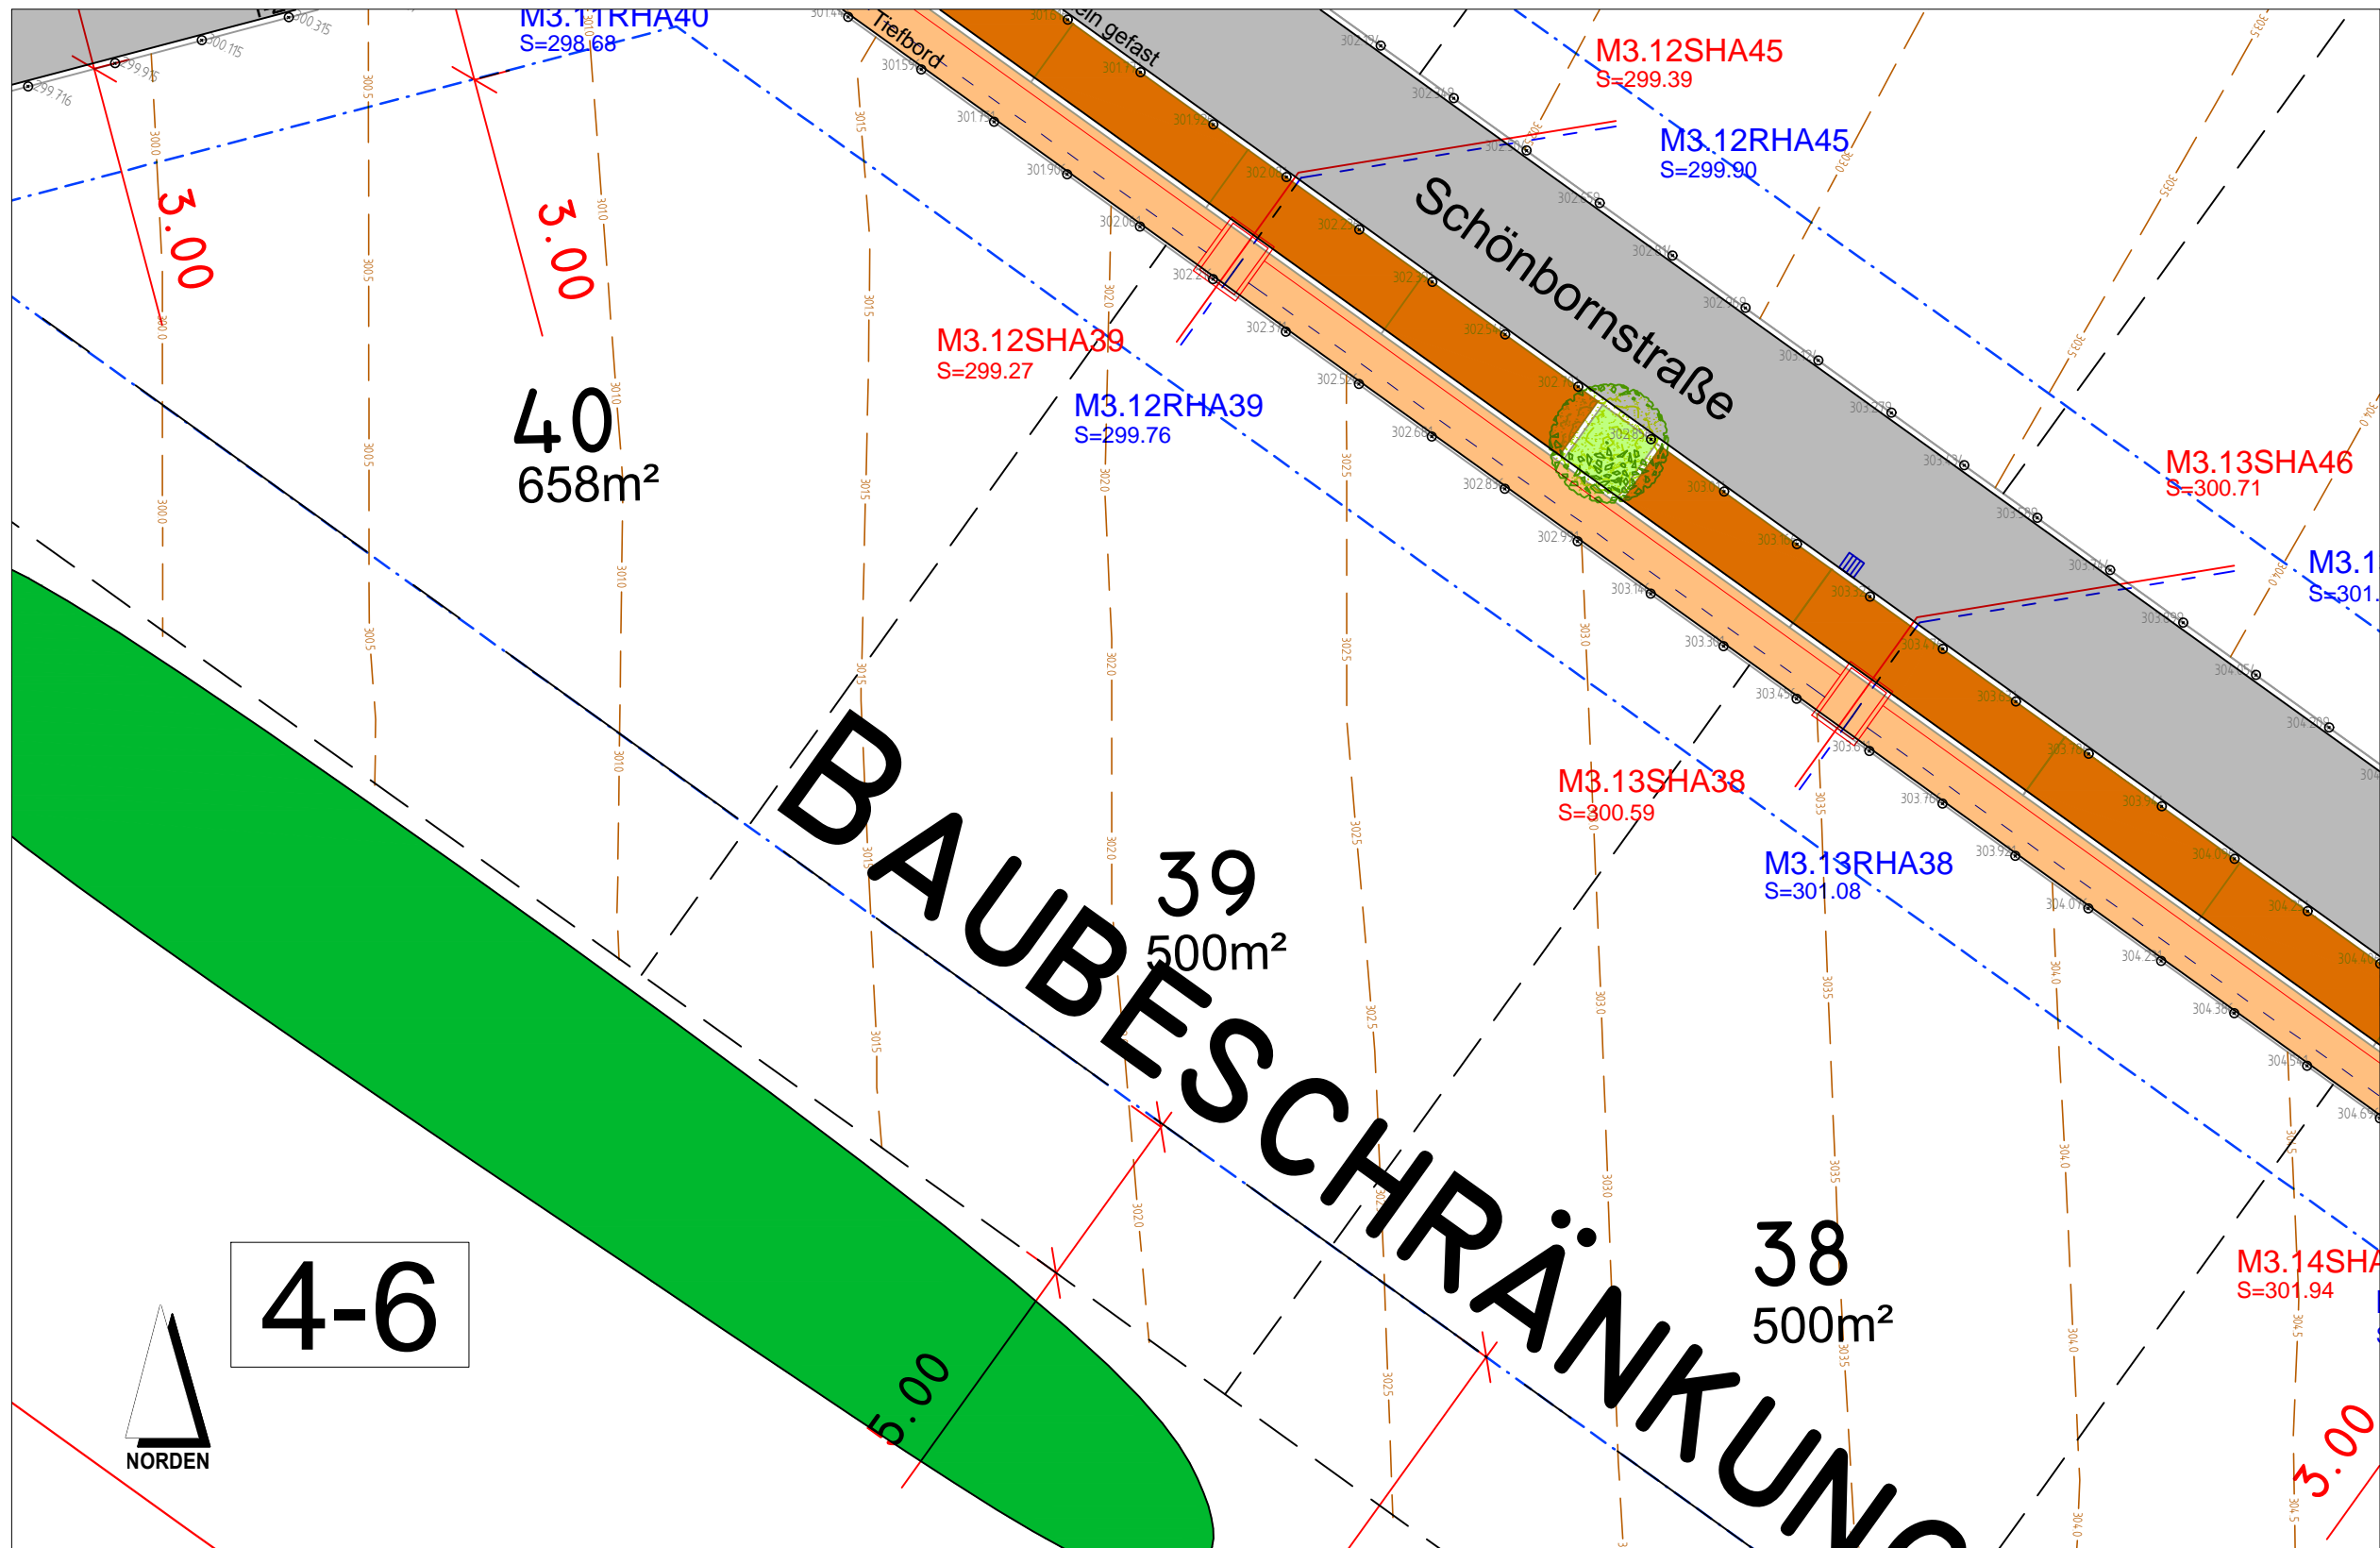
M3.11RHA40
S=298.68

Tiefbord
ein gefast

M3.12SHA45
S=299.39

M3.12RHA45
S=299.90

Schönbornstraße

3.00

3.00

M3.12SHA39
S=299.27

M3.12RHA39
S=299.76

40
658m²

M3.13SHA46
S=300.71

M3.1
S=301.

M3.13SHA38
S=300.59

M3.13RHA38
S=301.08

BAUBESCHRÄNKUNG

39
500m²

38
500m²

M3.14SHA
S=301.94

3.00

5.00

4-6

NORDEN